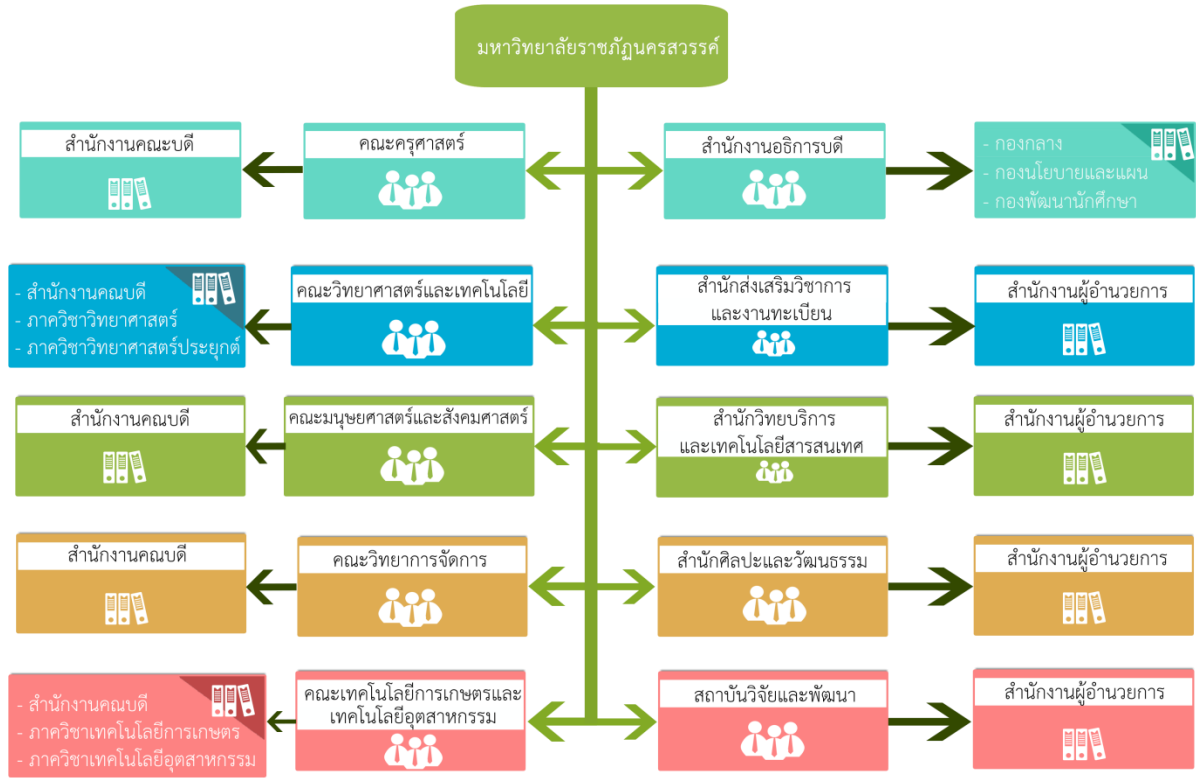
มหาวิทยาลัยราชภัฏนครสวรรค์

สำนักงานคณะบดี

คณะครุศาสตร์

สำนักงานอธิการบดี

- กองกลาง
- กองนโยบายและแผน
- กองพัฒนานักศึกษา

- สำนักงานคณบดี
- ภาควิชาวิทยาศาสตร์
- ภาควิชาวิทยาศาสตร์ประยุกต์

คณะวิทยาศาสตร์และเทคโนโลยี

สำนักส่งเสริมวิชาการและงานทะเบียน

สำนักงานผู้อำนวยการ

สำนักงานคณบดี

คณะมนุษยศาสตร์และสังคมศาสตร์

สำนักวิทยบริการและเทคโนโลยีสารสนเทศ

สำนักงานผู้อำนวยการ

สำนักงานคณบดี

คณะวิทยาการจัดการ

สำนักศิลปะและวัฒนธรรม

สำนักงานผู้อำนวยการ

- สำนักงานคณบดี
- ภาควิชาเทคโนโลยีการเกษตร
- ภาควิชาเทคโนโลยีอุตสาหกรรม

คณะเทคโนโลยีการเกษตรและเทคโนโลยีอุตสาหกรรม

สถาบันวิจัยและพัฒนา

สำนักงานผู้อำนวยการ